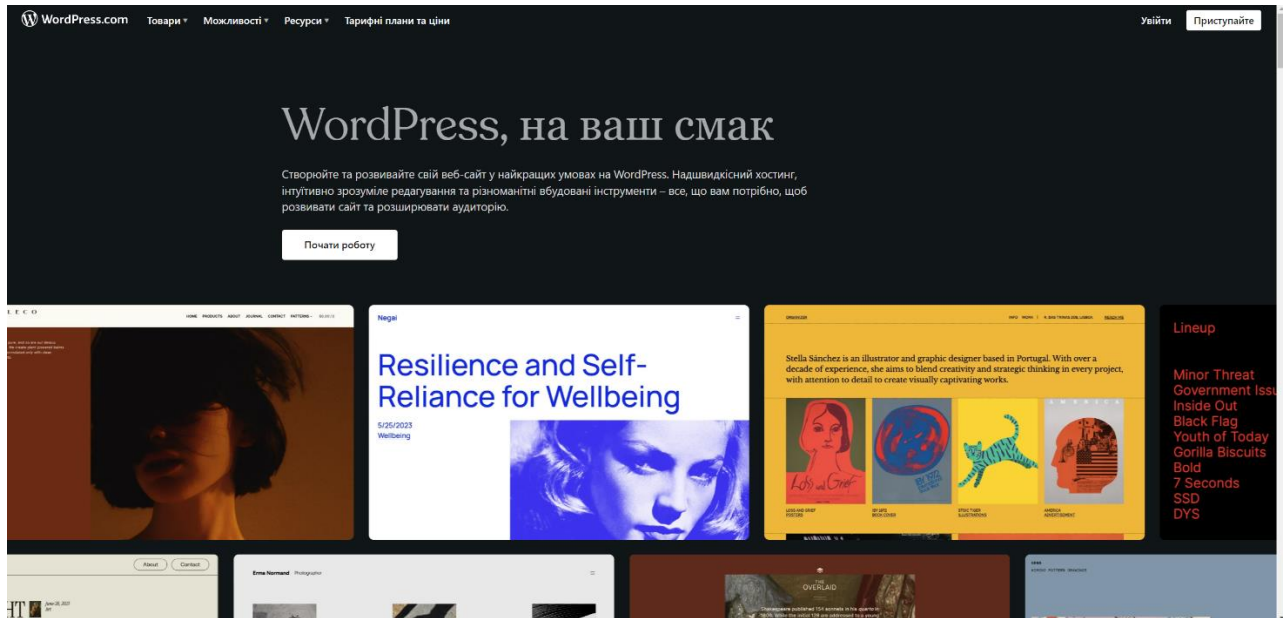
WordPress.com Товари ▾ Можливості ▾ Ресурси ▾ Тарифні плани та ціни

Увійти Приступайте

WordPress, на ваш смак

Створюйте та розвивайте свій веб-сайт у найкращих умовах на WordPress. Надшвидкісний хостинг, інтуїтивно зрозуміле редагування та різноманітні вбудовані інструменти – все, що вам потрібно, щоб розвивати сайт та розширювати аудиторію.

Почати роботу

LECO

HOME PRODUCTS ABOUT JOURNAL CONTACT PATTERNS

Negai

Resilience and Self-Reliance for Wellbeing

5/25/2023
Wellbeing

Stella Sánchez is an illustrator and graphic designer based in Portugal. With over a decade of experience, she aims to blend creativity and strategic thinking in every project, with attention to detail to create visually captivating works.

Lineup

Minor Threat
Government Issu
Inside Out
Black Flag
Youth of Today
Gorilla Biscuits
Bold
7 Seconds
SSD
DYS

About Contact

Erna Normand Photographer

OVERLAID